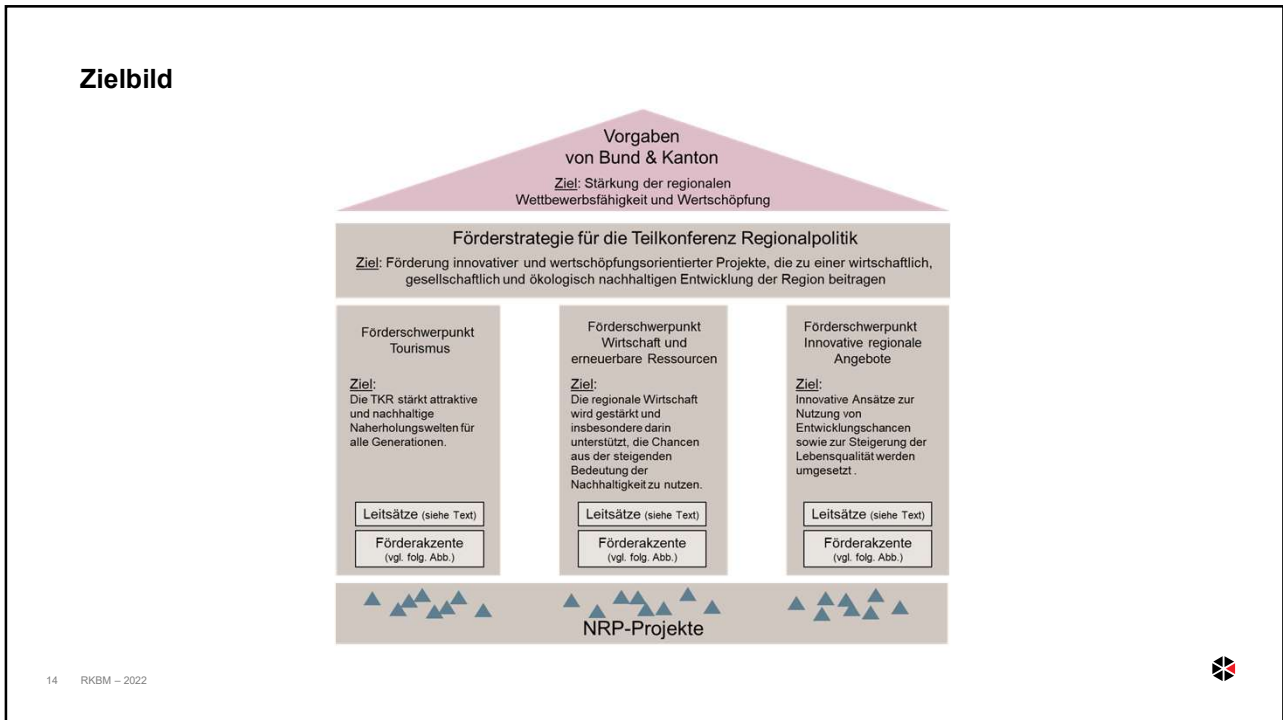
Zielbild

Vorgaben von Bund & Kanton

Ziel: Stärkung der regionalen Wettbewerbsfähigkeit und Wertschöpfung

Förderstrategie für die Teilkonferenz Regionalpolitik

Ziel: Förderung innovativer und wertschöpfungsorientierter Projekte, die zu einer wirtschaftlich, gesellschaftlich und ökologisch nachhaltigen Entwicklung der Region beitragen

Förderschwerpunkt Tourismus

Ziel: Die TKR stärkt attraktive und nachhaltige Naherholungswelten für alle Generationen.

Leitsätze (siehe Text)

Förderakzente (vgl. folg. Abb.)

Förderschwerpunkt Wirtschaft und erneuerbare Ressourcen

Ziel: Die regionale Wirtschaft wird gestärkt und insbesondere darin unterstützt, die Chancen aus der steigenden Bedeutung der Nachhaltigkeit zu nutzen.

Leitsätze (siehe Text)

Förderakzente (vgl. folg. Abb.)

Förderschwerpunkt Innovative regionale Angebote

Ziel: Innovative Ansätze zur Nutzung von Entwicklungschancen sowie zur Steigerung der Lebensqualität werden umgesetzt .

Leitsätze (siehe Text)

Förderakzente (vgl. folg. Abb.)

NRP-Projekte

14 RKBM – 2022